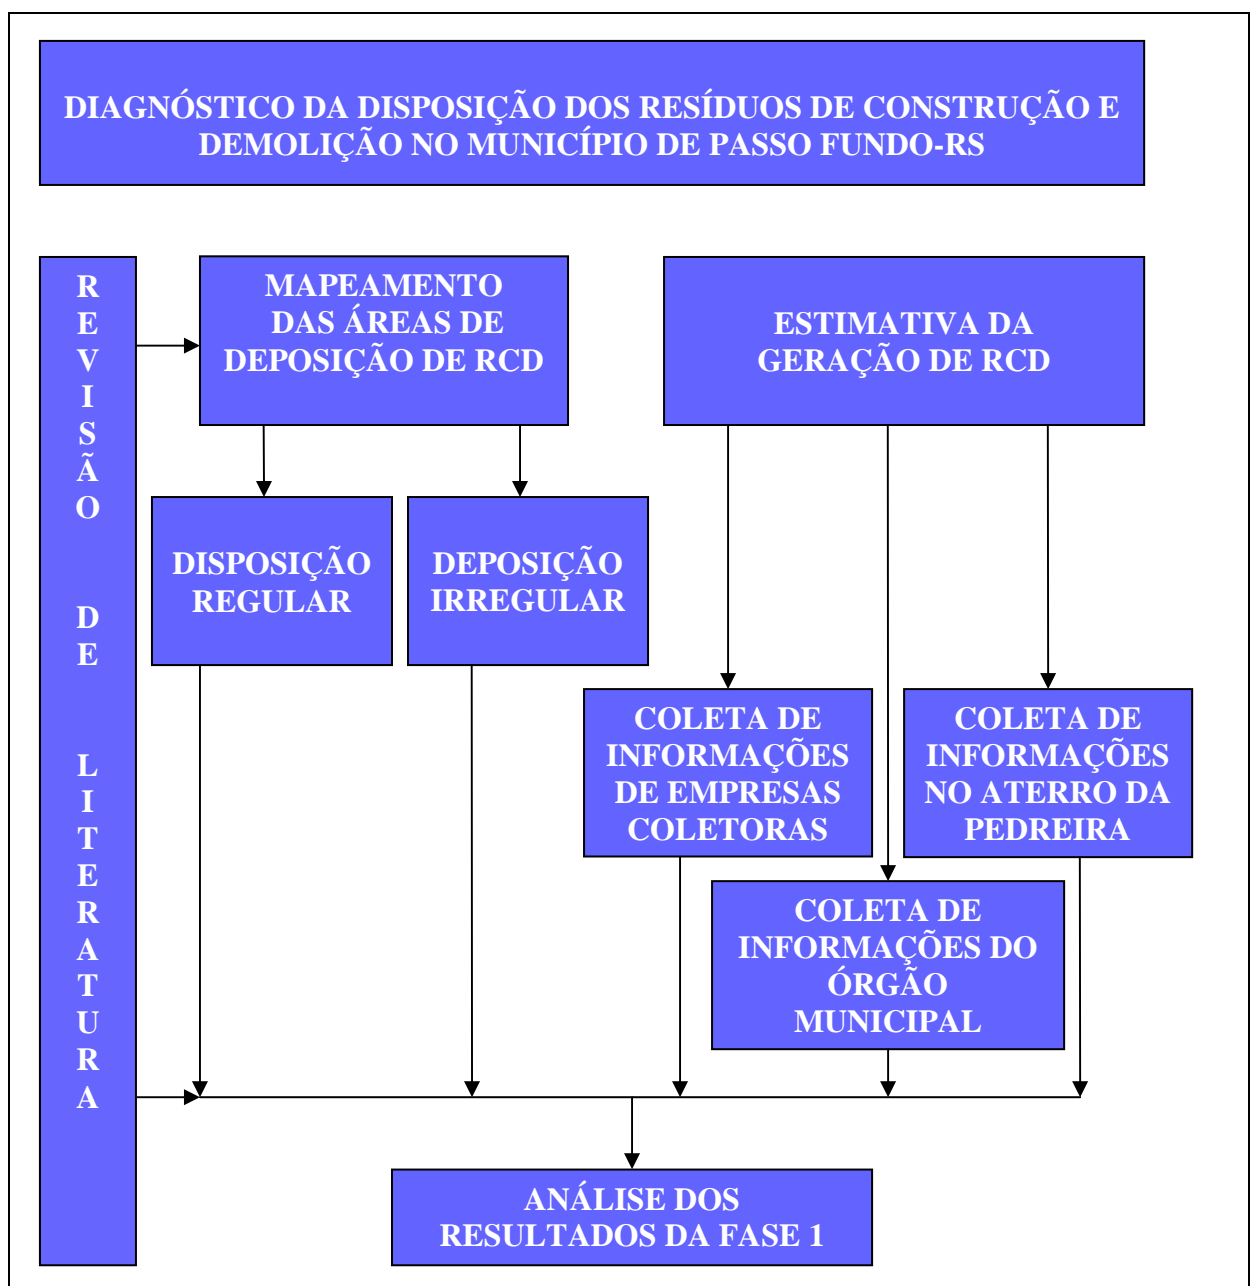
DIAGNÓSTICO DA DISPOSIÇÃO DOS RESÍDUOS DE CONSTRUÇÃO E DEMOLIÇÃO NO MUNICÍPIO DE PASSO FUNDO-RS

REVISÃO DE LITERATURA

MAPEAMENTO DAS ÁREAS DE DEPOSIÇÃO DE RCD

ESTIMATIVA DA GERAÇÃO DE RCD

DISPOSIÇÃO REGULAR

DEPOSIÇÃO IRREGULAR

COLETA DE INFORMAÇÕES DE EMPRESAS COLETORAS

COLETA DE INFORMAÇÕES NO ATERRO DA PEDREIRA

COLETA DE INFORMAÇÕES DO ÓRGÃO MUNICIPAL

ANÁLISE DOS RESULTADOS DA FASE 1